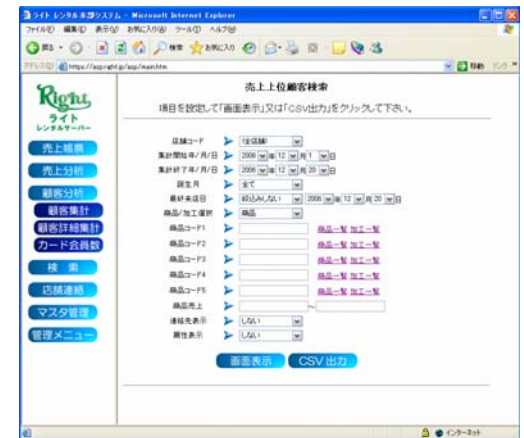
ライト レンタル本部システム - Microsoft Internet Explorer
ファイル(F) 編集(E) 表示(V) お気に入り(A) ツール(T) ヘルプ(H)
戻る 検索 お気に入り
アドレス(D) https://asp.right.jp/asp/main.htm
移動 リンク

Right
ライト
レンタルサーバー

売上帳票
売上分析
顧客分析
顧客集計
顧客詳細集計
カード会員数
検索
店舗連絡
マスタ管理
管理メニュー

売上上位顧客検索
項目を設定して「画面表示」又は「CSV出力」をクリックして下さい。

店舗コード　(全店舗)
集計開始年/月/日　2006 年 12 月 1 日
集計終了年/月/日　2006 年 12 月 20 日
誕生月　全て
最終来店日　絞込みしない　2006 年 12 月 20 日
商品/加工選択　商品
商品コードF1　商品一覧 加工一覧
商品コードF2　商品一覧 加工一覧
商品コードF3　商品一覧 加工一覧
商品コードF4　商品一覧 加工一覧
商品コードF5　商品一覧 加工一覧
商品売上　～
連絡先表示　しない
属性表示　しない

画面表示　CSV出力

インターネット